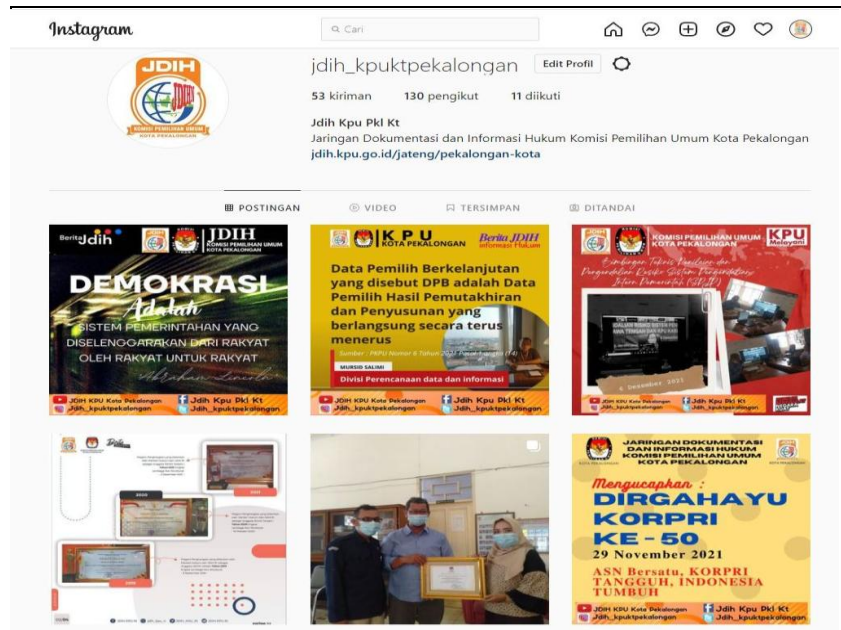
Instagram

Cari

JDIH
KOMISI PEMILIHAN UMUM KOTA PEKALONGAN

jdih_kpuktpekalongan Edit Profil

53 kiriman 130 pengikut 11 diikuti

Jdih Kpu Pkl Kt
Jaringan Dokumentasi dan Informasi Hukum Komisi Pemilihan Umum Kota Pekalongan
jdih.kpu.go.id/jateng/pekalongan-kota

POSTINGAN VIDEO TERSIMPAN DITANDAI

Berita Jdih
JDIH KOMISI PEMILIHAN UMUM KOTA PEKALONGAN
DEMOKRASI
Adalah
SISTEM PEMERINTAHAN YANG DISELENGGARAKAN DARI RAKYAT OLEH RAKYAT UNTUK RAKYAT
Abraham Lincoln
JDIH KPU Kota Pekalongan Jdih Kpu Pkl Kt
Jdih_kpuktpekalongan

KPU KOTA PEKALONGAN
Berita JDIH Informasi Hukum
Data Pemilih Berkelanjutan yang disebut DPB adalah Data Pemilih Hasil Pemutakhiran dan Penyusunan yang berlangsung secara terus menerus
Sumber : PKPU Nomor 6 Tahun 2021 Pasal 1 angka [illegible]
MURSID SALIMI
Divisi Perencanaan data dan informasi
JDIH KPU Kota Pekalongan Jdih Kpu Pkl Kt
Jdih_kpuktpekalongan

KOMISI PEMILIHAN UMUM KOTA PEKALONGAN
KPU Melayani
Bimbingan Teknis Penilaian dan Pengendalian Risiko Sistem Pengendalian Intern Pemerintah (SPIP)
6 Desember 2021
JDIH KPU Kota Pekalongan Jdih Kpu Pkl Kt
Jdih_kpuktpekalongan

JARINGAN DOKUMENTASI DAN INFORMASI HUKUM KOMISI PEMILIHAN UMUM KOTA PEKALONGAN
Mengucapkan :
DIRGAHAYU KORPRI KE - 50
29 November 2021
ASN Bersatu, KORPRI TANGGUH, INDONESIA TUMBUH
JDIH KPU Kota Pekalongan Jdih Kpu Pkl Kt
Jdih_kpuktpekalongan